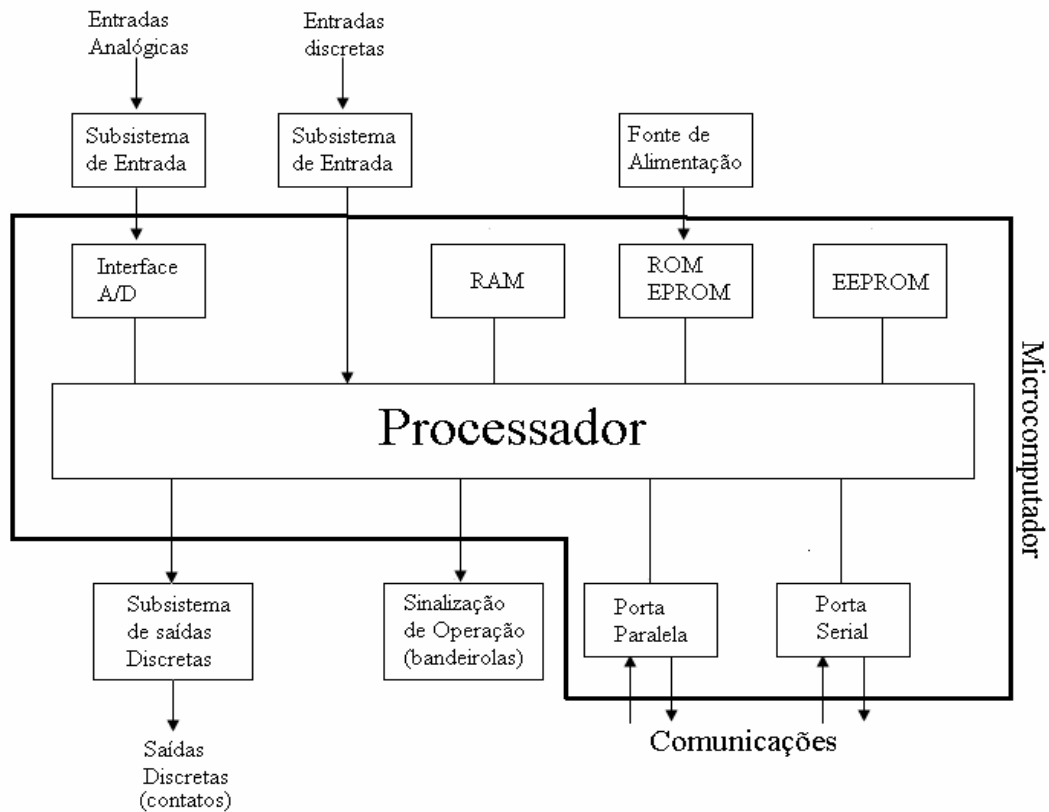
Entradas Analógicas

Entradas discretas

Subsistema de Entrada

Subsistema de Entrada

Fonte de Alimentação

Interface A/D

RAM

ROM EPROM

EEPROM

Microcomputador

Processador

Subsistema de saídas Discretas

Sinalização de Operação (bandeirolas)

Porta Paralela

Porta Serial

Saídas Discretas (contatos)

Comunicações